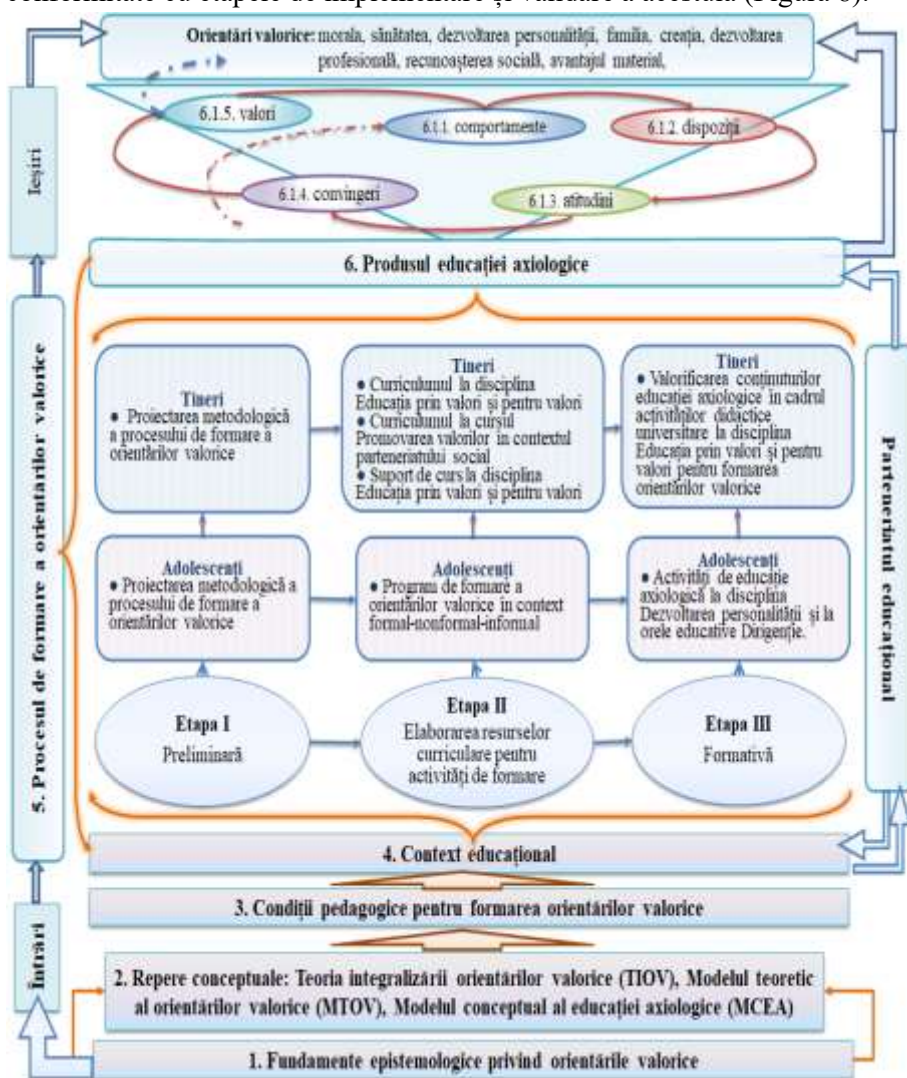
conformitate cu etapele de implementare și validare a acestuia (Figura 6).

Orientări valorice: morala, sănătatea, dezvoltarea personalității, familia, creația, dezvoltarea profesională, recunoașterea socială, avantajul material,

6.1.5. valori

6.1.1. comportamente

6.1.2. dispoziții

6.1.4. convingeri

6.1.3. atitudini

Ieșiri

6. Produsul educației axiologice

5. Procesul de formare a orientărilor valorice

Parteneriatul educațional

Tineri
• Proiectarea metodologică a procesului de formare a orientărilor valorice

Tineri
• Curriculumul la disciplina Educația prin valori și pentru valori
• Curriculumul la cursul Promovarea valorilor în contextul parteneriatului social
• Suport de curs la disciplina Educația prin valori și pentru valori

Tineri
• Valorificarea conținuturilor educației axiologice în cadrul activităților didactice universitare la disciplina Educația prin valori și pentru valori pentru formarea orientărilor valorice

Adolescenți
• Proiectarea metodologică a procesului de formare a orientărilor valorice

Adolescenți
• Program de formare a orientărilor valorice în context formal-nonformal-informal

Adolescenți
• Activități de educație axiologică la disciplina Dezvoltarea personalității și la orele educative Dirigenție.

Etapa I
Preliminară

Etapa II
Elaborarea resurselor curriculare pentru activități de formare

Etapa III
Formativă

4. Context educațional

3. Condiții pedagogice pentru formarea orientărilor valorice

Intrări

2. Repere conceptuale: Teoria integralizării orientărilor valorice (TIOV), Modelul teoretic al orientărilor valorice (MTOV), Modelul conceptual al educației axiologice (MCEA)

1. Fundamente epistemologice privind orientările valorice